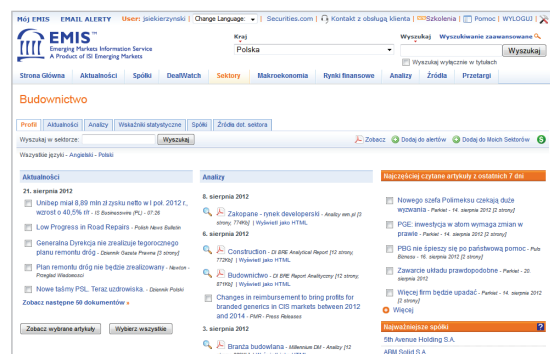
Mój EMIS EMAIL ALERT User: jsiekierzynski | Change Language: | Securities.com | Kontakt z obsługą klienta | Szkolenia | Pomoc | WYLOGUJ

EMIS Emerging Markets Information Service A Product of ISI Emerging Markets

Kraj
Polska

Wyszukaj Wyszukiwanie zaawansowane
Wyszukaj
Wyszukaj wyłącznie w tytułach

Strona Główna | Aktualności | Spółki | DealWatch | Sektory | Makroekonomia | Rynki finansowe | Analizy | Źródła | Przetargi

Budownictwo

Profil | Aktualności | Analizy | Wskaźniki statystyczne | Spółki | Źródła dot. sektora

Wyszukaj w sektorze: Wyszukaj
Zobacz | Dodaj do alertów | Dodaj do Moich Sektorów

Wszystkie języki - Angielski - Polski

Aktualności

21. sierpnia 2012
Unibep miał 8,89 mln zł zysku netto w I poł. 2012 r., wzrost o 40,5% r/r - IS Businessnews (PL) - 07:28
Low Progress in Road Repairs - Polish News Bulletin
Generalna Dyrekcja nie zrealizuje tegorocznego planu remontu dróg - Dziennik Gazeta Prawna [3 strony]
Plan remontu dróg nie będzie zrealizowany - Newton - Przegląd Wiadomości
Nowe taśmy PSL. Teraz uzdrowiska - Dziennik Polski
Zobacz następne 50 dokumentów »

Zobacz wybrane artykuły | Wybierz wszystkie

Analizy

8. sierpnia 2012
Zakopane - rynek deweloperski - Analizy eim.pl [3 strony, 774Kb] | Wyświetl jako HTML
6. sierpnia 2012
Construction - DI BRE Analytical Report [12 strony, 772Kb] | Wyświetl jako HTML
Budownictwo - DI BRE Raport Analityczny [12 strony, 871Kb] | Wyświetl jako HTML
Changes in reimbursement to bring profits for branded generics in CIS markets between 2012 and 2014 - PMR - Press Releases
3. sierpnia 2012
Branża budowlana - Millennium DM - Analizy [12 strony, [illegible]] | Wyświetl jako HTML

Najczęściej czytane artykuły z ostatnich 7 dni

Nowego szefa Polimeksu czekają duże wyzwania - Parkiet - 14. sierpnia 2012 [2 strony]
PGE: inwestycja w atom wymaga zmian w prawie - Parkiet - 14. sierpnia 2012 [2 strony]
PBG nie śpieszy się po państwową pomoc - Puls Biznesu - 16. sierpnia 2012 [2 strony]
Zawarcie układu prawdopodobne - Parkiet - 18. sierpnia 2012
Więcej firm będzie upadać - Parkiet - 15. sierpnia 2012 [2 strony]
Więcej

Najważniejsze spółki
5th Avenue Holding S.A.
ABM Solid S.A.